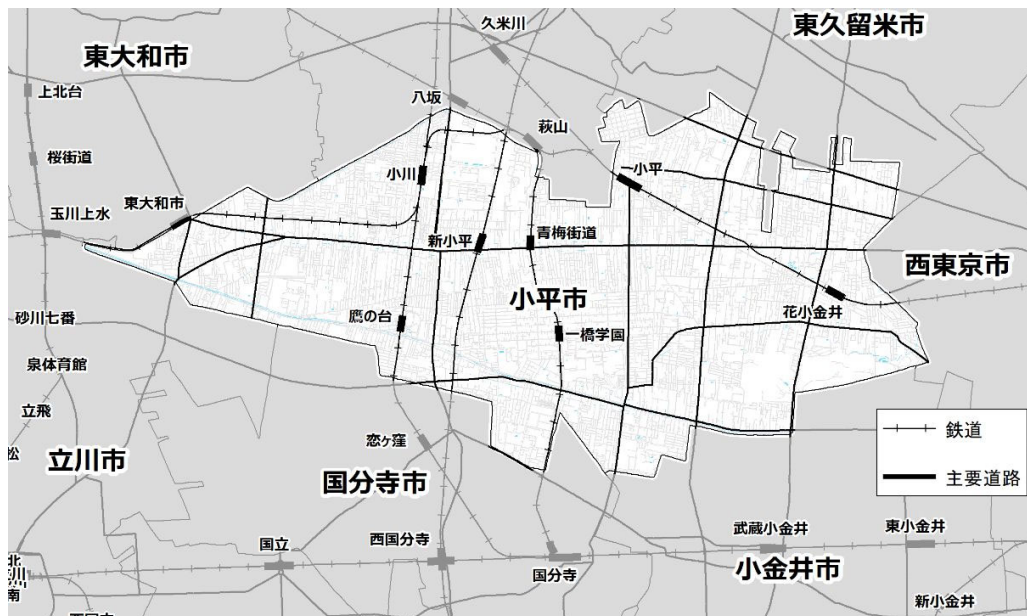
久米川
東久留米市
東大和市
上北台
八坂
萩山
桜街道
小川
一小平
東大和市
玉川上水
新小平
青梅街道
西東京市
小平市
砂川七番
鷹の台
花小金井
一橋学園
泉体育館
立飛
鉄道
松
立川市
恋ヶ窪
主要道路
国分寺市
武蔵小金井
東小金井
国立
西国分寺
北
川
南
国分寺
小金井市
新小金井